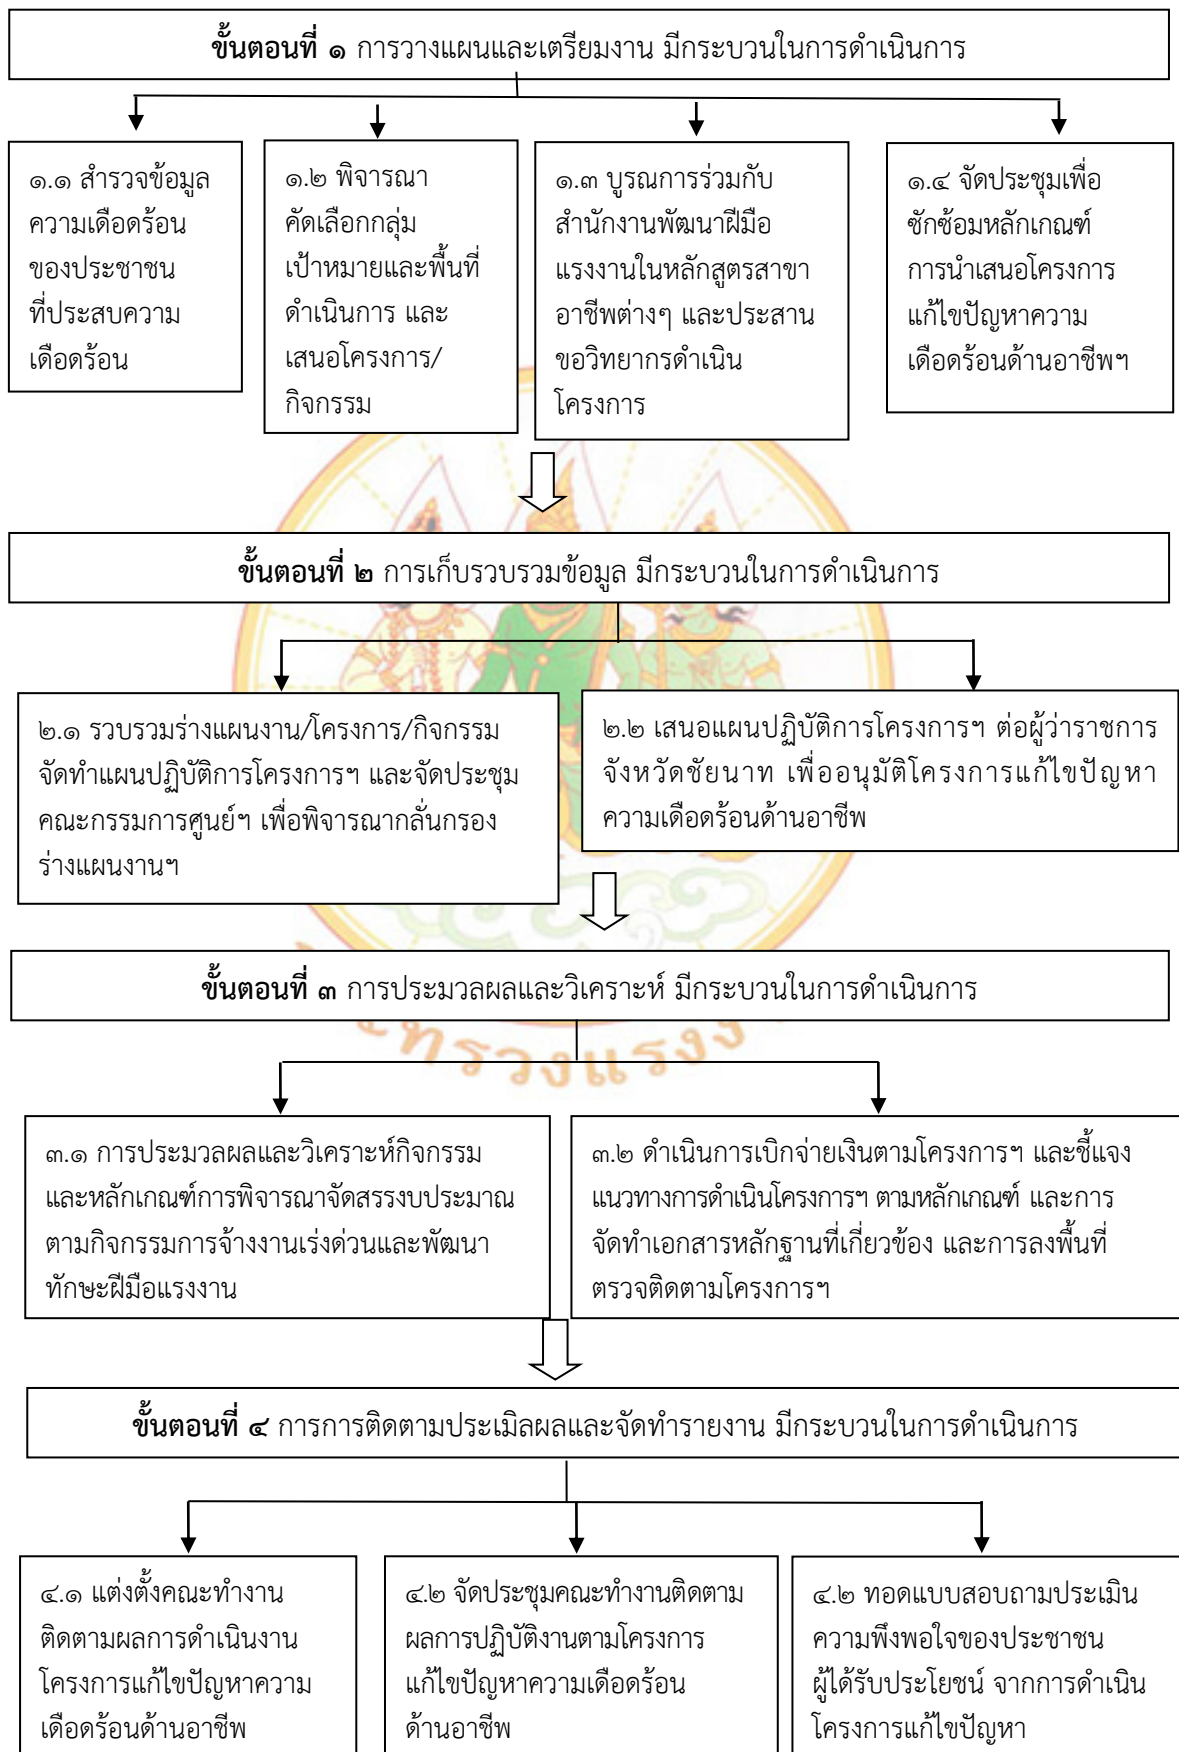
**ขั้นตอนที่ ๑** การวางแผนและเตรียมงาน มีกระบวนในการดำเนินการ

๑.๑ สำรวจข้อมูลความเดือดร้อนของประชาชนที่ประสบความเดือดร้อน

๑.๒ พิจารณาคัดเลือกกลุ่มเป้าหมายและพื้นที่ดำเนินการ และเสนอโครงการ/กิจกรรม

๑.๓ บูรณการร่วมกับสำนักงานพัฒนาฝีมือแรงงานในหลักสูตรสาขาอาชีพต่างๆ และประสานขอวิทยากรดำเนินโครงการ

๑.๔ จัดประชุมเพื่อซักซ้อมหลักเกณฑ์การนำเสนอโครงการแก้ไขปัญหาความเดือดร้อนด้านอาชีพฯ

**ขั้นตอนที่ ๒** การเก็บรวบรวมข้อมูล มีกระบวนในการดำเนินการ

๒.๑ รวบรวมร่างแผนงาน/โครงการ/กิจกรรม จัดทำแผนปฏิบัติการโครงการฯ และจัดประชุมคณะกรรมการศูนย์ฯ เพื่อพิจารณากลั่นกรองร่างแผนงานฯ

๒.๒ เสนอแผนปฏิบัติการโครงการฯ ต่อผู้ว่าราชการจังหวัดชัยนาท เพื่ออนุมัติโครงการแก้ไขปัญหาความเดือดร้อนด้านอาชีพ

**ขั้นตอนที่ ๓** การประมวลผลและวิเคราะห์ มีกระบวนในการดำเนินการ

๓.๑ การประมวลผลและวิเคราะห์กิจกรรมและหลักเกณฑ์การพิจารณาจัดสรรงบประมาณตามกิจกรรมการจ้างงานเร่งด่วนและพัฒนาทักษะฝีมือแรงงาน

๓.๒ ดำเนินการเบิกจ่ายเงินตามโครงการฯ และชี้แจงแนวทางการดำเนินโครงการฯ ตามหลักเกณฑ์ และการจัดทำเอกสารหลักฐานที่เกี่ยวข้อง และการลงพื้นที่ตรวจติดตามโครงการฯ

**ขั้นตอนที่ ๔** การการติดตามประเมิลผลและจัดทำรายงาน มีกระบวนในการดำเนินการ

๔.๑ แต่งตั้งคณะทำงานติดตามผลการดำเนินงานโครงการแก้ไขปัญหาความเดือดร้อนด้านอาชีพ

๔.๒ จัดประชุมคณะทำงานติดตามผลการปฏิบัติงานตามโครงการแก้ไขปัญหาความเดือดร้อนด้านอาชีพ

๔.๒ ทอดแบบสอบถามประเมินความพึงพอใจของประชาชนผู้ได้รับประโยชน์ จากการดำเนินโครงการแก้ไขปัญหา